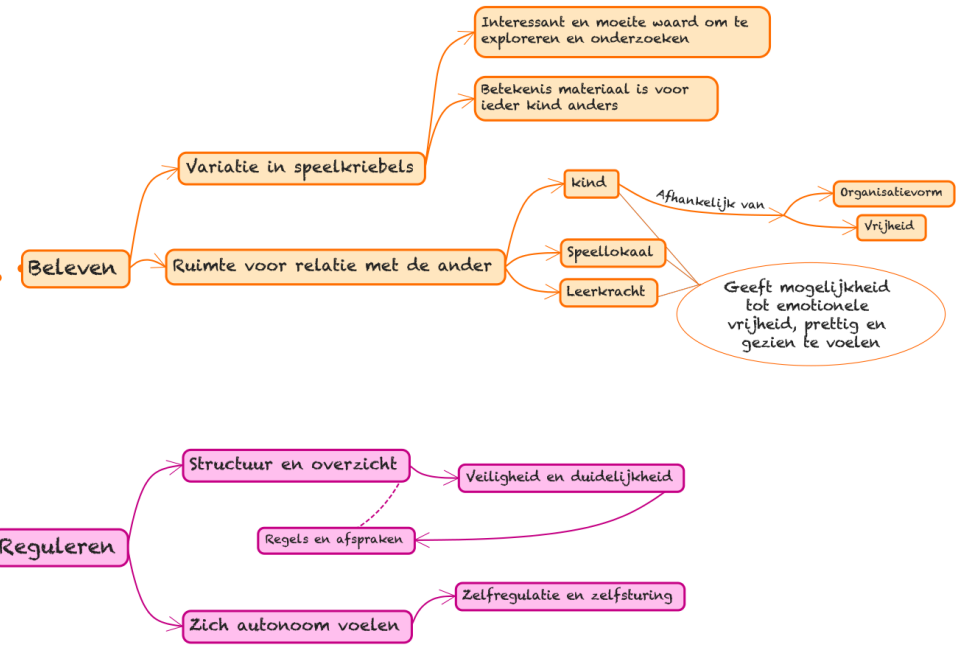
Interessant en moeite waard om te exploreren en onderzoeken

Betekenis materiaal is voor ieder kind anders

Variatie in speelkriebels

Beleven

Ruimte voor relatie met de ander

kind

Afhankelijk van

Organisatievorm

Vrijheid

Speellokaal

Leerkracht

Geeft mogelijkheid tot emotionele vrijheid, prettig en gezien te voelen

Reguleren

Structuur en overzicht

Veiligheid en duidelijkheid

Regels en afspraken

Zich autonoom voelen

Zelfregulatie en zelfsturing